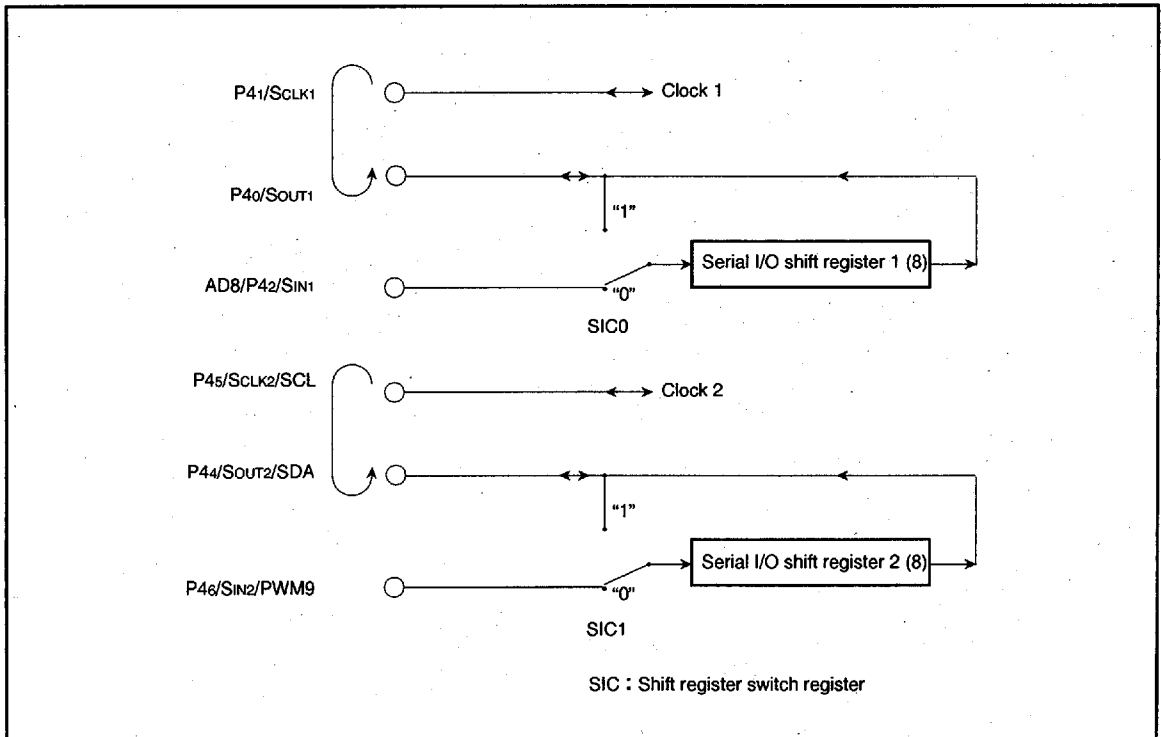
$P4_1/S_{CLK1}$

Clock 1

$P4_0/S_{OUT1}$

"1"

AD8/$P4_2/S_{IN1}$

Serial I/O shift register 1 (8)

"0"

SIC0

$P4_5/S_{CLK2}$/SCL

Clock 2

$P4_4/S_{OUT2}$/SDA

"1"

$P4_6/S_{IN2}$/PWM9

Serial I/O shift register 2 (8)

"0"

SIC1

SIC : Shift register switch register